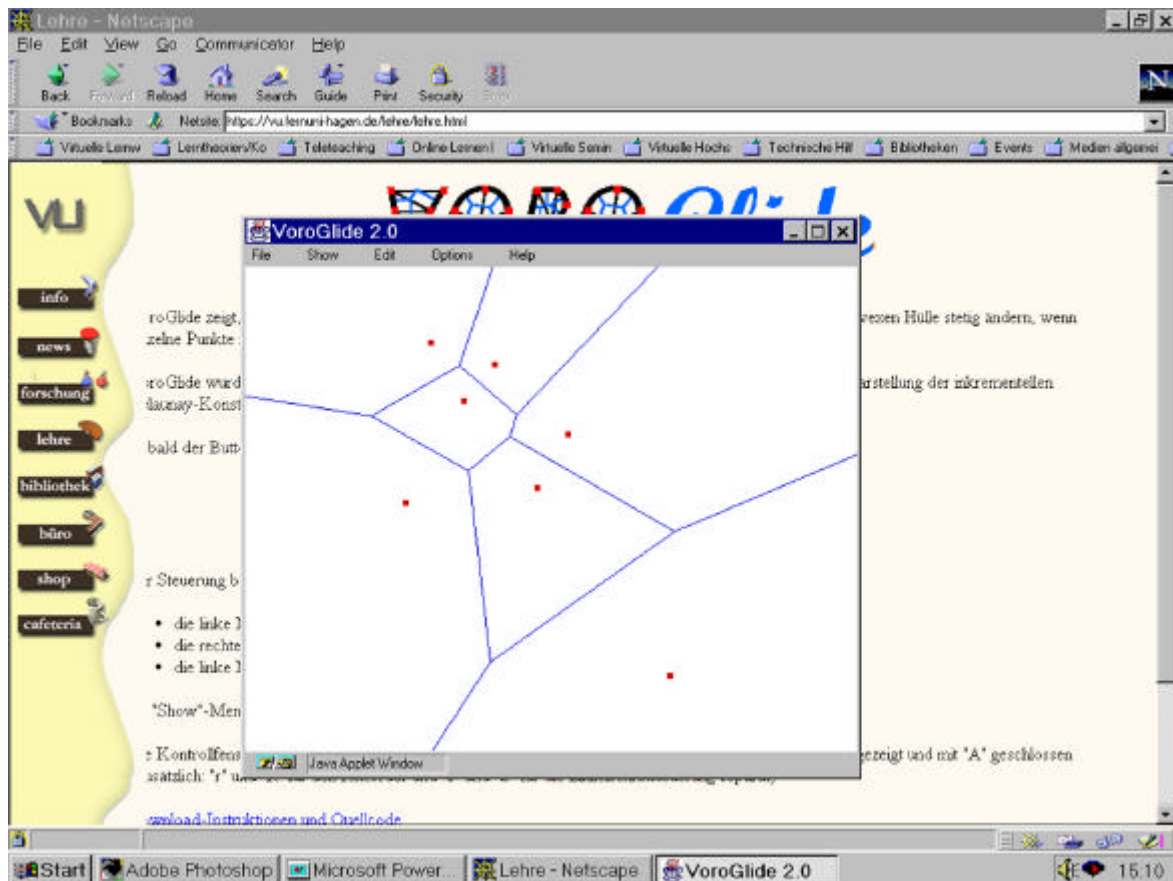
Lehre - Netscape
File Edit View Go Communicator Help
Back Forward Reload Home Search Guide Print Security Stop
Bookmarks Netsite: https://vu.fernuni-hagen.de/lehre/lehre.html
Virtuelle Lernw Lerntheorien/Ko Teleteaching Online Lernen! Virtuelle Semin Virtuelle Hochs Technische Hil Bibliotheken Events Medien allgemei

VU
info
news
forschung
lehre
bibliothek
büro
shop
cafeteria

roGlide zeigt, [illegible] vexen Hülle stetig ändern, wenn zelne Punkte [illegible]

roGlide wurd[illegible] arstellung der inkrementellen launay-Konst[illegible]

bald der Butt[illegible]

r Steuerung b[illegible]

• die linke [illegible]
• die rechte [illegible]
• die linke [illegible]

"Show"-Men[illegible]

: Kontrollfens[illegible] ezeigt und mit "A" geschlossen satzlich: "r" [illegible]

wnload-Instruktionen und Quellcode

VoroGlide 2.0
File Show Edit Options Help
Java Applet Window

Start Adobe Photoshop Microsoft Power... Lehre - Netscape VoroGlide 2.0 15:10